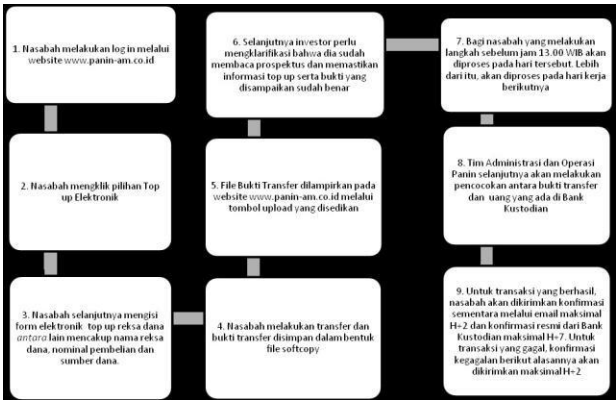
1. Nasabah melakukan log in melalui website www.panin-am.co.id

2. Nasabah mengklik pilihan Top up Elektronik

3. Nasabah selanjutnya mengisi form elektronik top up reksa dana *antara* lain mencakup nama reksa dana, nominal pembelian dan sumber dana.

4. Nasabah melakukan transfer dan bukti transfer disimpan dalam bentuk file softcopy

5. File Bukti Transfer dilampirkan pada website www.panin-am.co.id melalui tombol upload yang disediakan

6. Selanjutnya investor perlu mengklarifikasi bahwa dia sudah membaca prospektus dan memastikan informasi top up serta bukti yang disampaikan sudah benar

7. Bagi nasabah yang melakukan langkah sebelum jam 13.00 WIB akan diproses pada hari tersebut. Lebih dari itu, akan diproses pada hari kerja berikutnya

8. Tim Administrasi dan Operasi Panin selanjutnya akan melakukan pencocokan antara bukti transfer dan uang yang ada di Bank Kustodian

9. Untuk transaksi yang berhasil, nasabah akan dikirimkan konfirmasi sementara melalui email maksimal H+2 dan konfirmasi resmi dari Bank Kustodian maksimal H+7. Untuk transaksi yang gagal, konfirmasi kegagalan berikut alasannya akan dikirimkan maksimal H+2